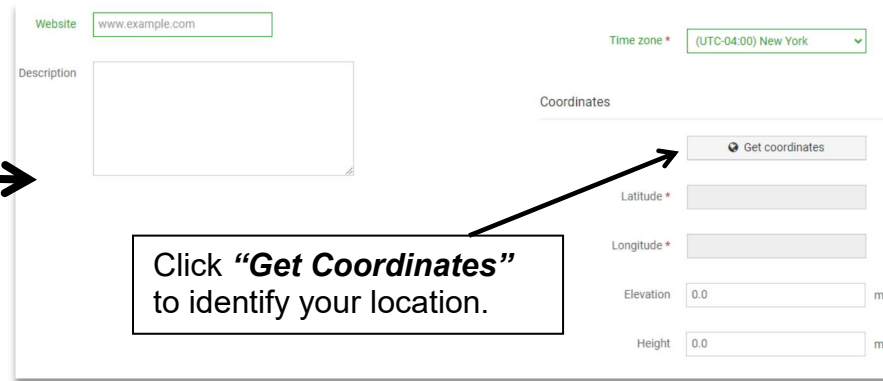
Website www.example.com

Description

Time zone * (UTC-04:00) New York

Coordinates

Get coordinates

Latitude *

Longitude *

Elevation 0.0 m

Height 0.0 m

Click *"Get Coordinates"* to identify your location.